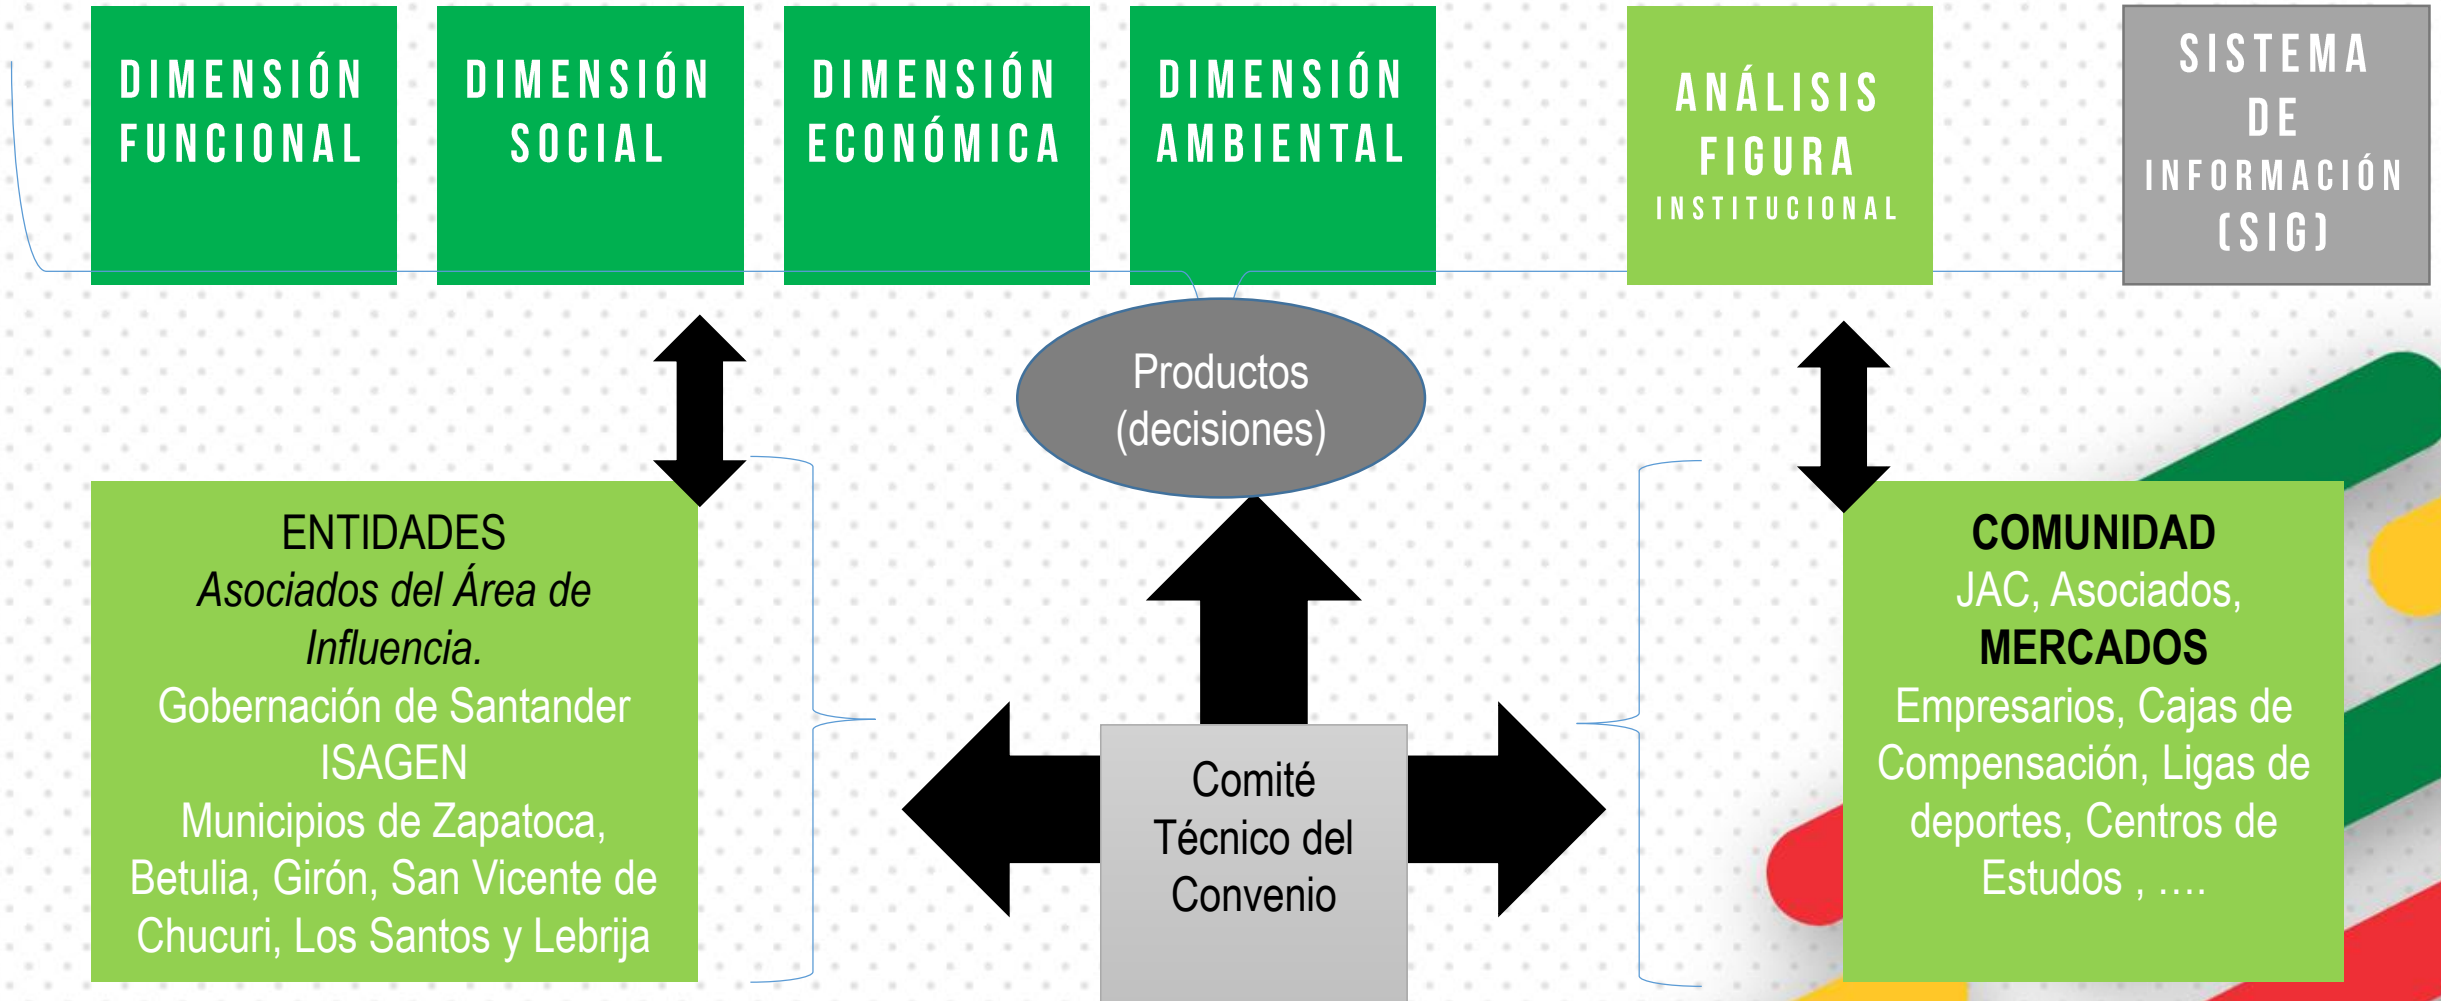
DIMENSIÓN FUNCIONAL

DIMENSIÓN SOCIAL

DIMENSIÓN ECONÓMICA

DIMENSIÓN AMBIENTAL

ANÁLISIS FIGURA INSTITUCIONAL

SISTEMA DE INFORMACIÓN (SIG)

Productos (decisiones)

ENTIDADES
*Asociados del Área de Influencia.*
Gobernación de Santander
ISAGEN
Municipios de Zapatoca, Betulia, Girón, San Vicente de Chucuri, Los Santos y Lebrija

Comité Técnico del Convenio

**COMUNIDAD**
JAC, Asociados,
**MERCADOS**
Empresarios, Cajas de Compensación, Ligas de deportes, Centros de Estudos , ....